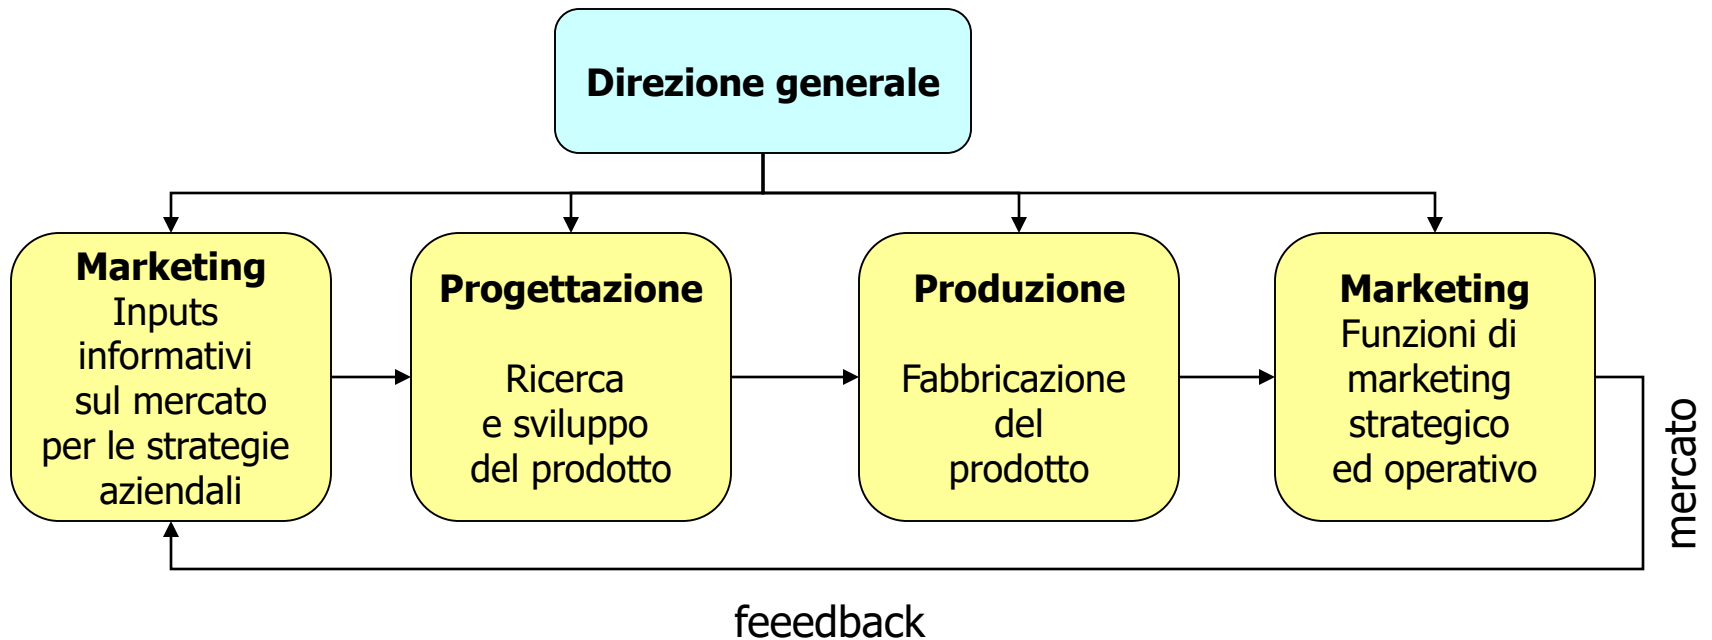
Direzione generale

Marketing
Inputs informativi sul mercato per le strategie aziendali

Progettazione

Ricerca e sviluppo del prodotto

Produzione

Fabbricazione del prodotto

Marketing
Funzioni di marketing strategico ed operativo

mercato

feeedback